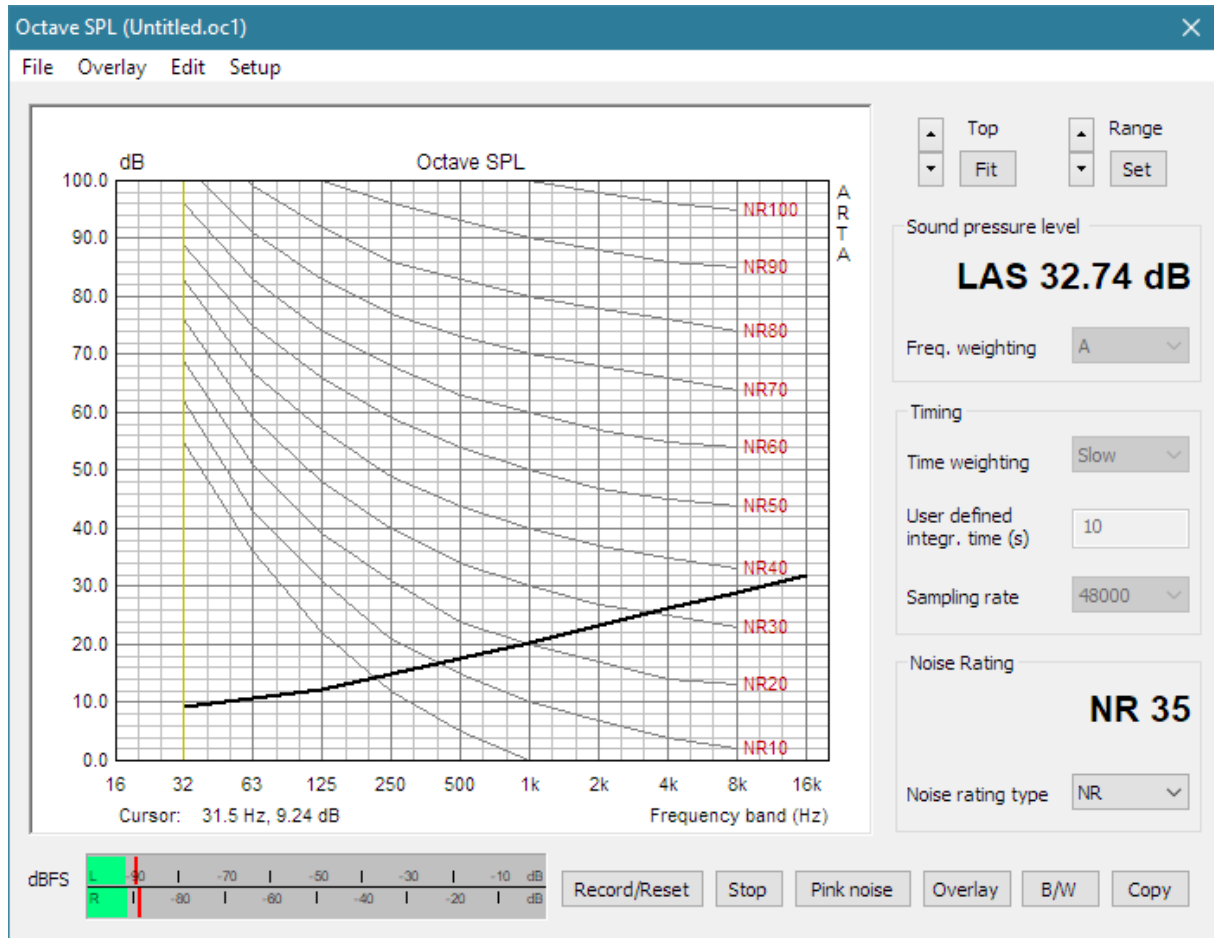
Octave SPL (Untitled.oc1)

File Overlay Edit Setup

dB

Octave SPL

ARTA

100.0
90.0
80.0
70.0
60.0
50.0
40.0
30.0
20.0
10.0
0.0

NR100
NR90
NR80
NR70
NR60
NR50
NR40
NR30
NR20
NR10

16 32 63 125 250 500 1k 2k 4k 8k 16k

Cursor: 31.5 Hz, 9.24 dB

Frequency band (Hz)

Top
Fit
Range
Set

Sound pressure level

LAS 32.74 dB

Freq. weighting A

Timing

Time weighting Slow

User defined integr. time (s) 10

Sampling rate 48000

Noise Rating

NR 35

Noise rating type NR

dBFS

L -90 -70 -50 -30 -10 dB
R -80 -60 -40 -20 dB

Record/Reset Stop Pink noise Overlay B/W Copy